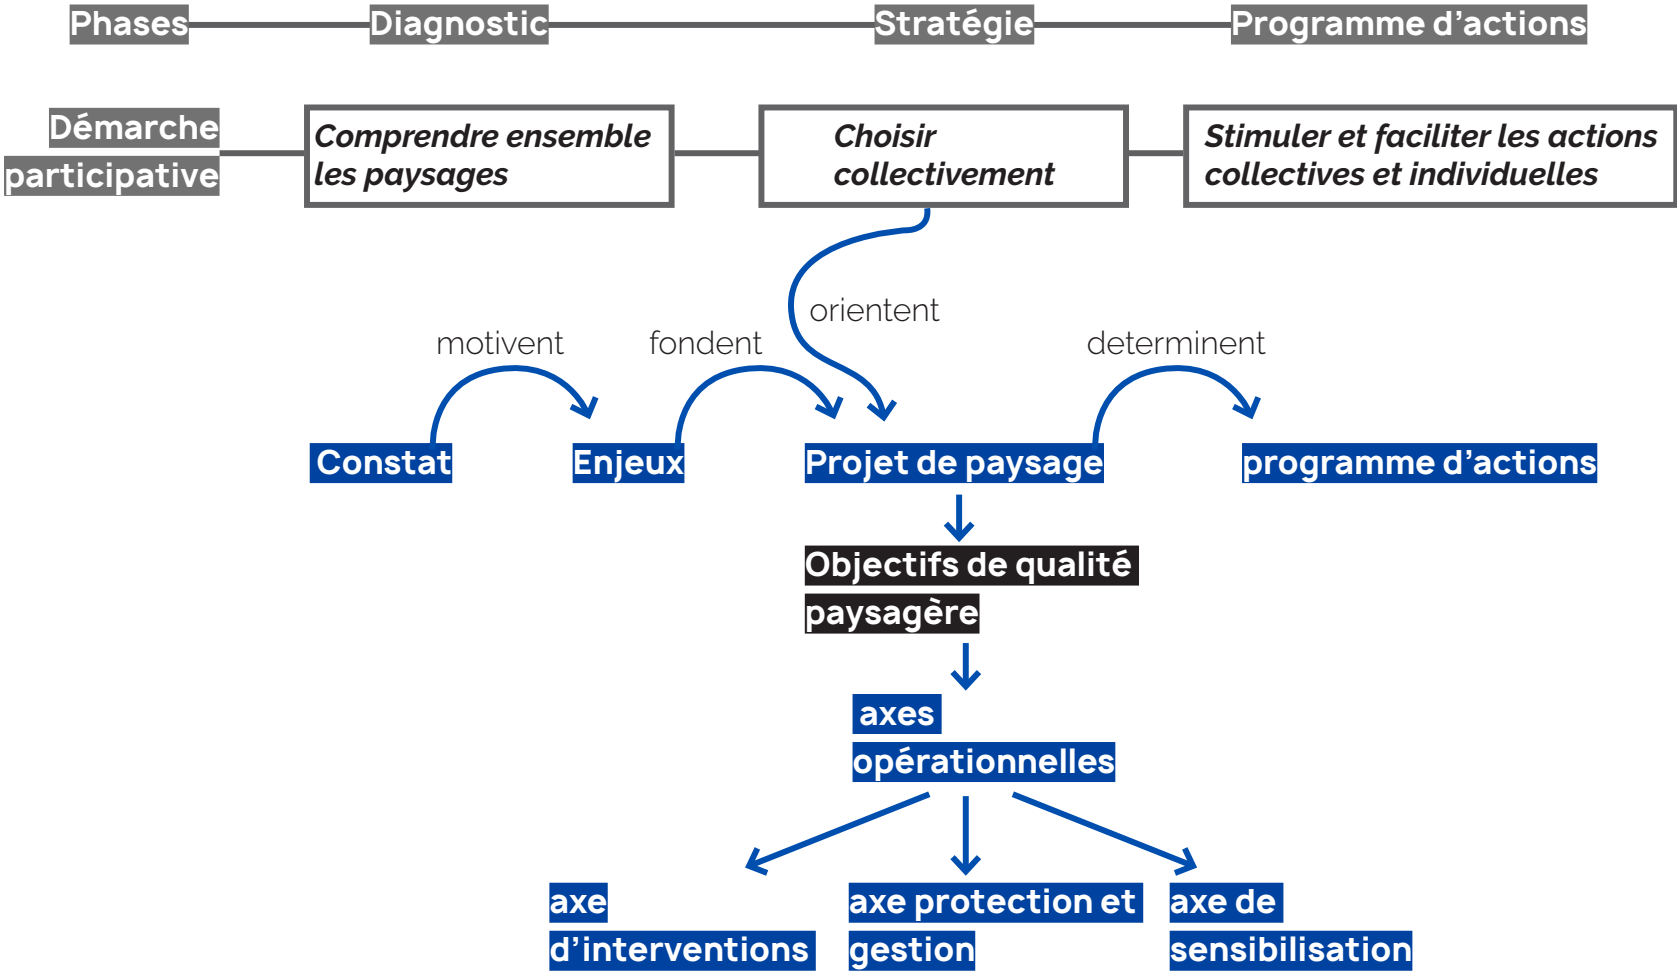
Phases Diagnostic Stratégie Programme d’actions

Démarche participative

Comprendre ensemble les paysages

Choisir collectivement

Stimuler et faciliter les actions collectives et individuelles

orientent

motivent

fondent

determinent

Constat

Enjeux

Projet de paysage

programme d’actions

Objectifs de qualité paysagère

axes opérationnelles

axe d’interventions

axe protection et gestion

axe de sensibilisation